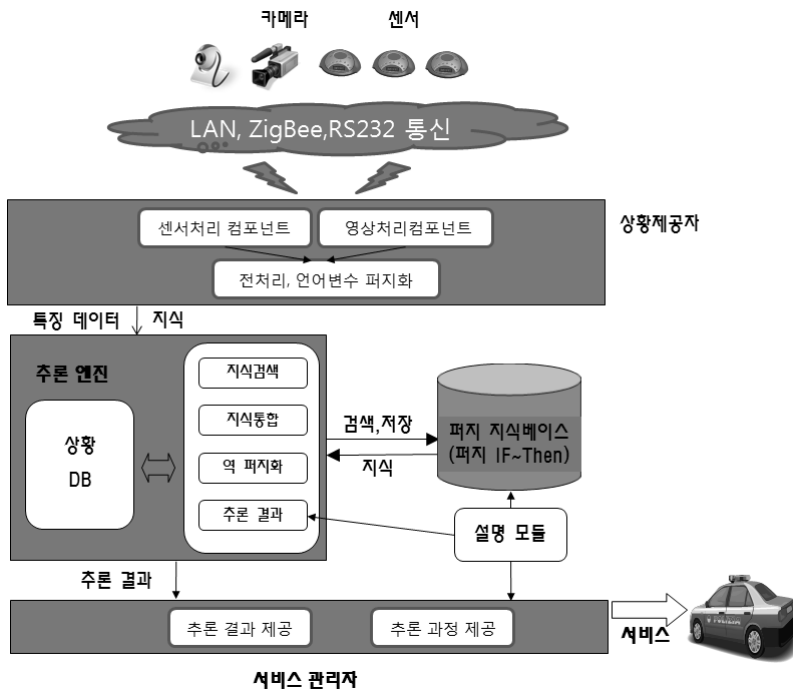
카메라

센서

LAN, ZigBee,RS232 통신

센서처리 컴포넌트

영상처리컴포넌트

전처리, 언어변수 퍼지화

상황제공자

특징 데이터

지식

추론 엔진

상황 DB

지식검색

지식통합

역 퍼지화

추론 결과

검색,저장

지식

퍼지 지식베이스 (퍼지 IF~Then)

설명 모듈

추론 결과

추론 결과 제공

추론 과정 제공

서비스

POLIZIA

서비스 관리자